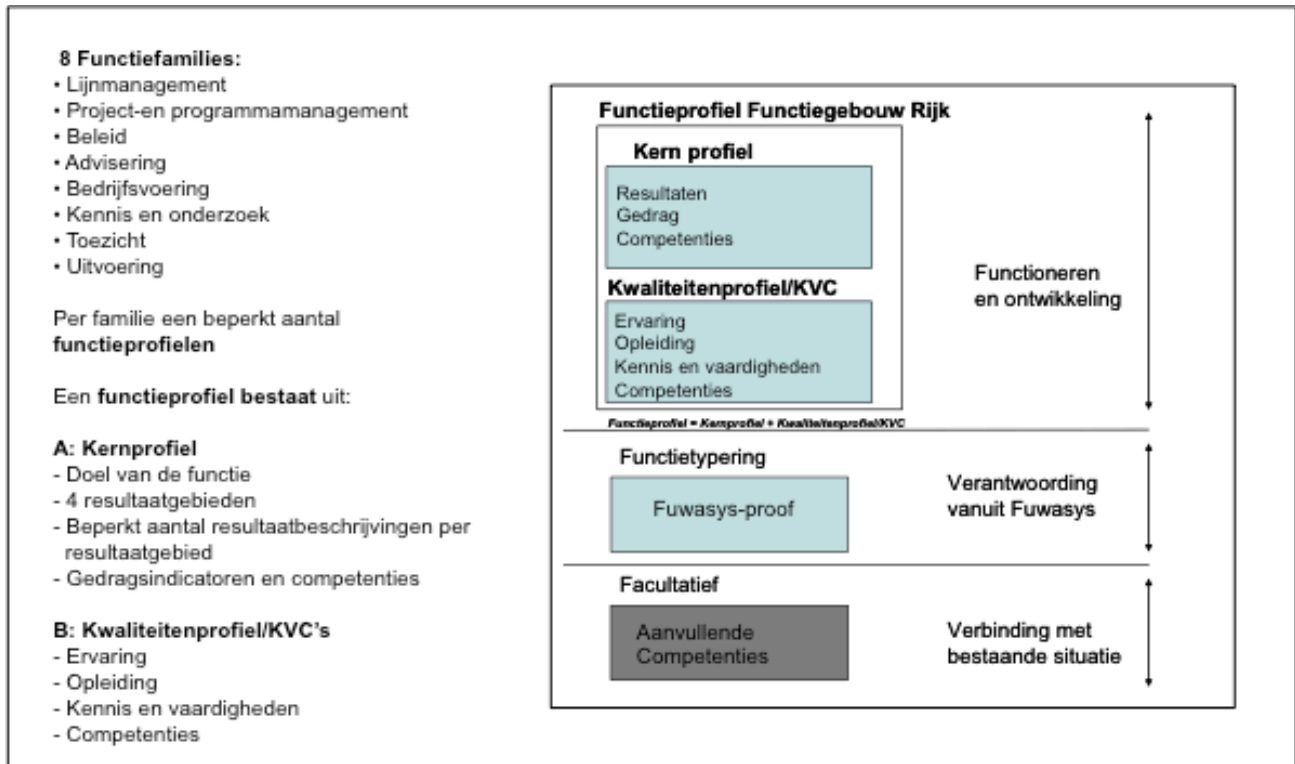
8 Functiefamilies:
• Lijnmanagement
• Project-en programmamanagement
• Beleid
• Advisering
• Bedrijfsvoering
• Kennis en onderzoek
• Toezicht
• Uitvoering

Per familie een beperkt aantal **functieprofielen**

Een **functieprofiel bestaat** uit:

A: Kernprofiel
- Doel van de functie
- 4 resultaatgebieden
- Beperkt aantal resultaatbeschrijvingen per resultaatgebied
- Gedragsindicatoren en competenties

B: Kwaliteitenprofiel/KVC's
- Ervaring
- Opleiding
- Kennis en vaardigheden
- Competenties

Functieprofiel Functiegebouw Rijk

Kern profiel

Resultaten
Gedrag
Competenties

Kwaliteitenprofiel/KVC

Ervaring
Opleiding
Kennis en vaardigheden
Competenties

Functioneren en ontwikkeling

Functieprofiel = Kernprofiel + Kwaliteitenprofiel/KVC

Functietypering

Fuwasys-proof

Verantwoording vanuit Fuwasys

Facultatief

Aanvullende Competenties

Verbinding met bestaande situatie